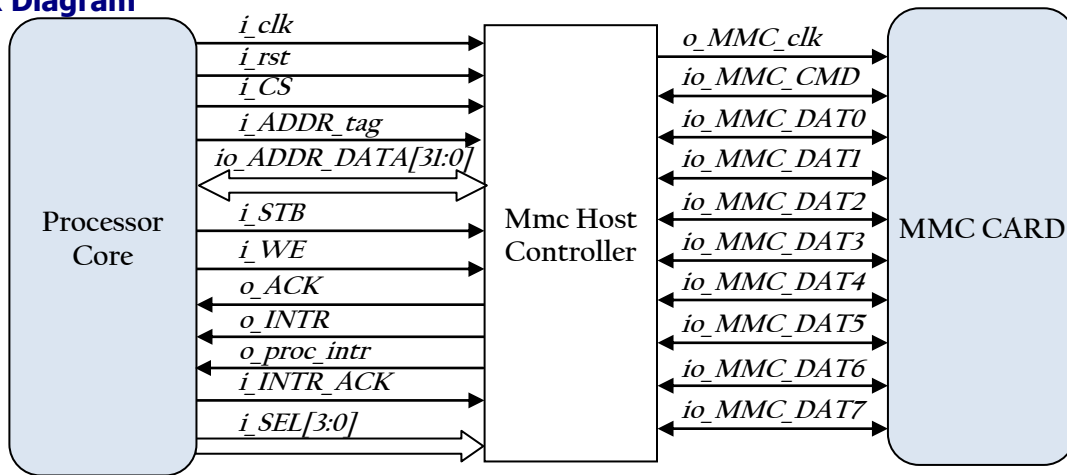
k Diagram

Processor Core

i_clk
i_rst
i_CS
i_ADDR_tag
io_ADDR_DATA[31:0]
i_STB
i_WE
o_ACK
o_INTR
o_proc_intr
i_INTR_ACK
i_SEL[3:0]

Mmc Host Controller

o_MMC_clk
io_MMC_CMD
io_MMC_DAT0
io_MMC_DAT1
io_MMC_DAT2
io_MMC_DAT3
io_MMC_DAT4
io_MMC_DAT5
io_MMC_DAT6
io_MMC_DAT7

MMC CARD